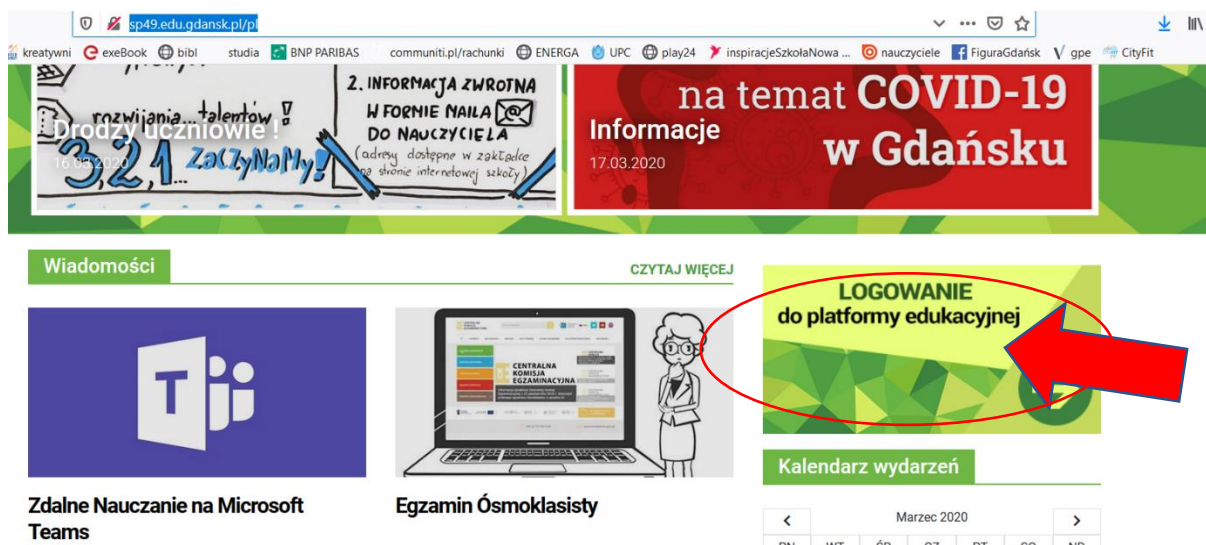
sp49.edu.gdansk.pl/pl

kreatywni exeBook bibl studia BNP PARIBAS communiti.pl/rachunki ENERGA UPC play24 inspiracjeSzkołaNowa ... nauczyciele FiguraGdańsk gpe CityFit

rozwijania... talentów !
Drodzy uczniowie !
16.03.2020
3, 2, 1... ZaCZyNaMy!
2. INFORMACJA ZWROTNA W FORMIE MAILA DO NAUCZYCIELA
(adresy dostępne w zakładce na stronie internetowej szkoły)

Informacje
17.03.2020
na temat COVID-19 w Gdańsku

Wiadomości
CZYTAJ WIĘCEJ

CENTRALNA KOMISJA EGZAMINACYJNA

Zdalne Nauczanie na Microsoft Teams

Egzamin Ósmoklasisty

LOGOWANIE
do platformy edukacyjnej

Kalendarz wydarzeń

Marzec 2020

| PN | WT | ŚR | CZ | PT | SO | ND |
|---|---|---|---|---|---|---|